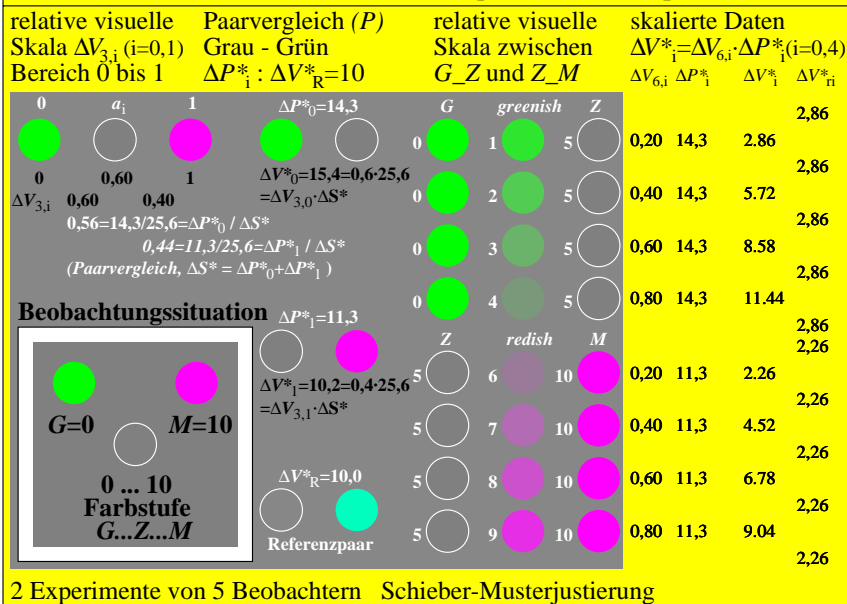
relative visuelle Skala $\Delta V_{3,i}$ (i=0,1) Bereich 0 bis 1

Paarvergleich *(P)* Grau - Grün $\Delta P^*_i : \Delta V^*_R$=10

relative visuelle Skala zwischen *G_Z* und *Z_M*

skalierte Daten $\Delta V^*_i$=$\Delta V_{6,i}\cdot\Delta P^*_i$(i=0,4)

$\Delta V_{6,i}$ $\Delta P^*_i$ $\Delta V^*_i$ $\Delta V^*_{ri}$

0 $a_i$ 1

0 0,60 1
$\Delta V_{3,i}$ 0,60 0,40

$\Delta P^*_0$=14,3

$\Delta V^*_0$=15,4=0,6·25,6 =$\Delta V_{3,0}\cdot\Delta S^*$

0,56=14,3/25,6=$\Delta P^*_0$ / $\Delta S^*$
0,44=11,3/25,6=$\Delta P^*_1$ / $\Delta S^*$
(Paarvergleich, $\Delta S^*$ = $\Delta P^*_0$+$\Delta P^*_1$ )

Beobachtungssituation

*G*=0 *M*=10

0 ... 10
Farbstufe
*G...Z...M*

$\Delta P^*_1$=11,3

$\Delta V^*_1$=10,2=0,4·25,6 =$\Delta V_{3,1}\cdot\Delta S^*$

$\Delta V^*_R$=10,0

Referenzpaar

G greenish Z
0 1 5
0 2 5
0 3 5
0 4 5
Z redish M
5 6 10
5 7 10
5 8 10
5 9 10

2,86
0,20 14,3 2.86
2,86
0,40 14,3 5.72
2,86
0,60 14,3 8.58
2,86
0,80 14,3 11.44
2,86
2,26
0,20 11,3 2.26
2,26
0,40 11,3 4.52
2,26
0,60 11,3 6.78
2,26
0,80 11,3 9.04
2,26

2 Experimente von 5 Beobachtern Schieber-Musterjustierung